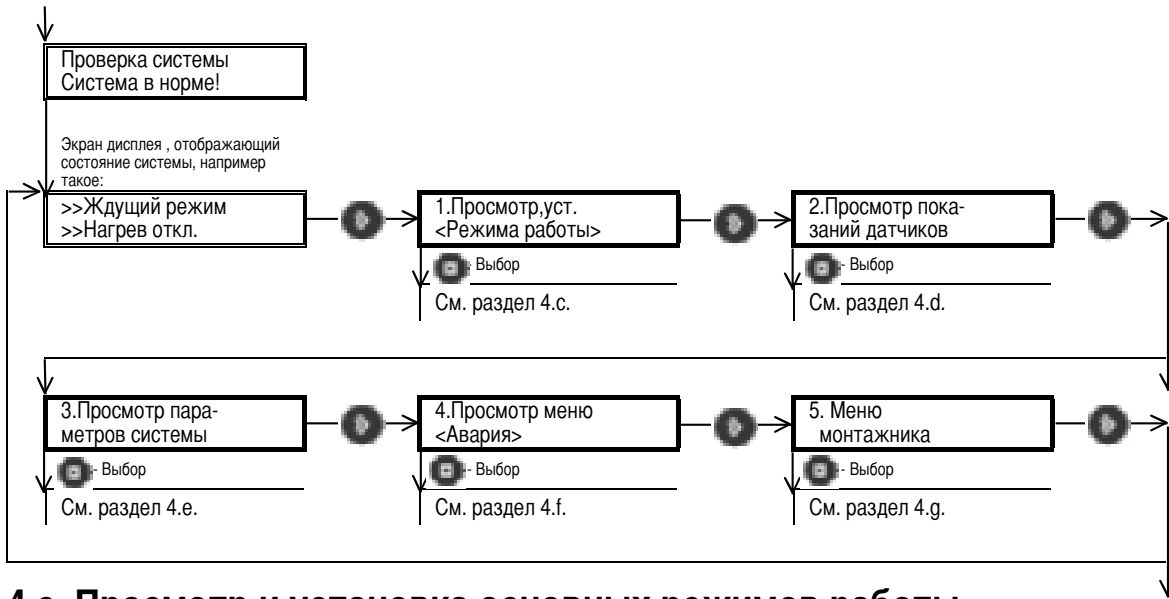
Проверка системы
Система в норме!

Экран дисплея , отображающий состояние системы, например такое:

>>Ждущий режим
>>Нагрев откл.

1.Просмотр,уст.
<Режима работы>

- Выбор

См. раздел 4.c.

2.Просмотр показаний датчиков

- Выбор

См. раздел 4.d.

3.Просмотр параметров системы

- Выбор

См. раздел 4.e.

4.Просмотр меню
<Авария>

- Выбор

См. раздел 4.f.

5. Меню
монтажника

- Выбор

См. раздел 4.g.

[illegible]